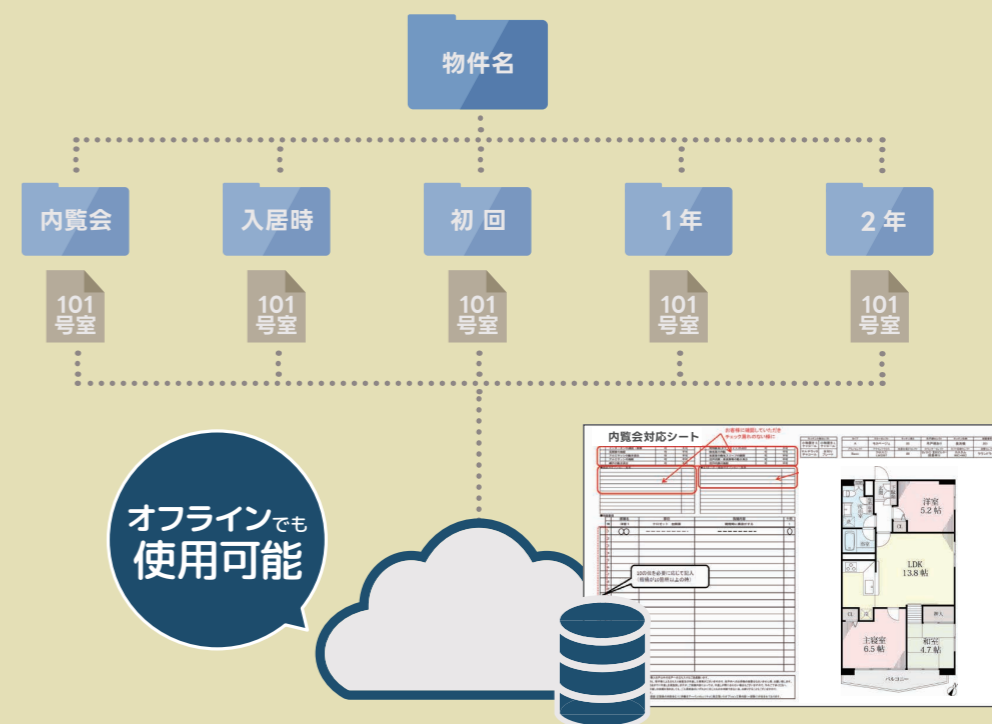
物件名

内覧会

101
号室

入居時

101
号室

初 回

101
号室

1年

101
号室

2年

101
号室

オフラインでも
使用可能

内覧会対応シート

お客様に確認していただき
チェック漏れのない様に

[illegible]

洋室
5.2帖

LDK
13.8帖

主寝室
6.5帖

和室
4.7帖

バルコニー